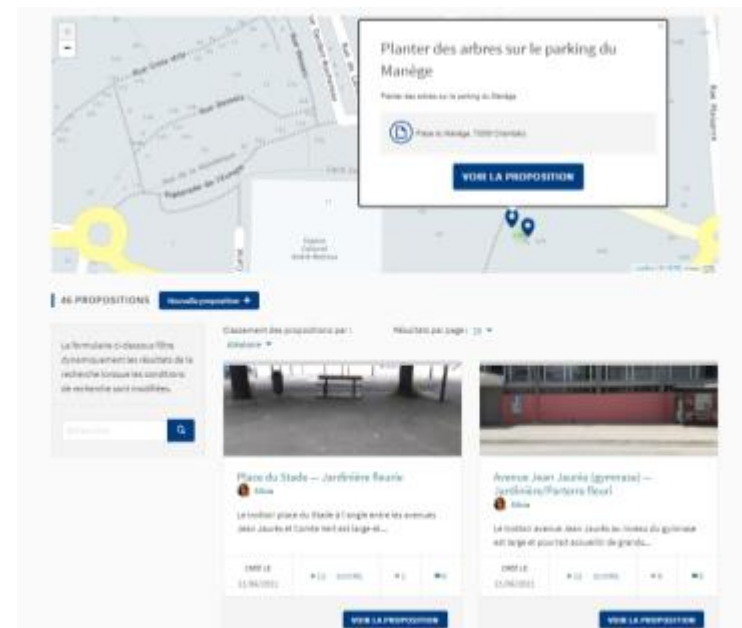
+
-

Rue Emile Zola

Rue Danton

Planter des arbres sur le parking du Manège

Planter des arbres sur le parking du Manège

Place du Manège, 73000 Chambéry

VOIR LA PROPOSITION

Esplanade de l'Europe

Espace Culturel André Malraux

Rue Marignan

46 PROPOSITIONS Nouvelle proposition +

Le formulaire ci-dessous filtre dynamiquement les résultats de la recherche lorsque les conditions de recherche sont modifiées.

Recherche

Classement des propositions par : distance ▾

Résultats par page : 10 ▾

Place du Stade — Jardinière fleurie
Silvia
Le trottoir place du Stade à l'angle entre les avenues Jean Jaurès et Comte Vert est large et...

CRÉÉ LE 11/06/2021

VOIR LA PROPOSITION

Avenue Jean Jaurès (gymnase) — Jardinière/Parterre fleuri
Silvia
Le trottoir avenue Jean Jaurès au niveau du gymnase est large et pourrait accueillir de grands...

CRÉÉ LE 11/06/2021

VOIR LA PROPOSITION